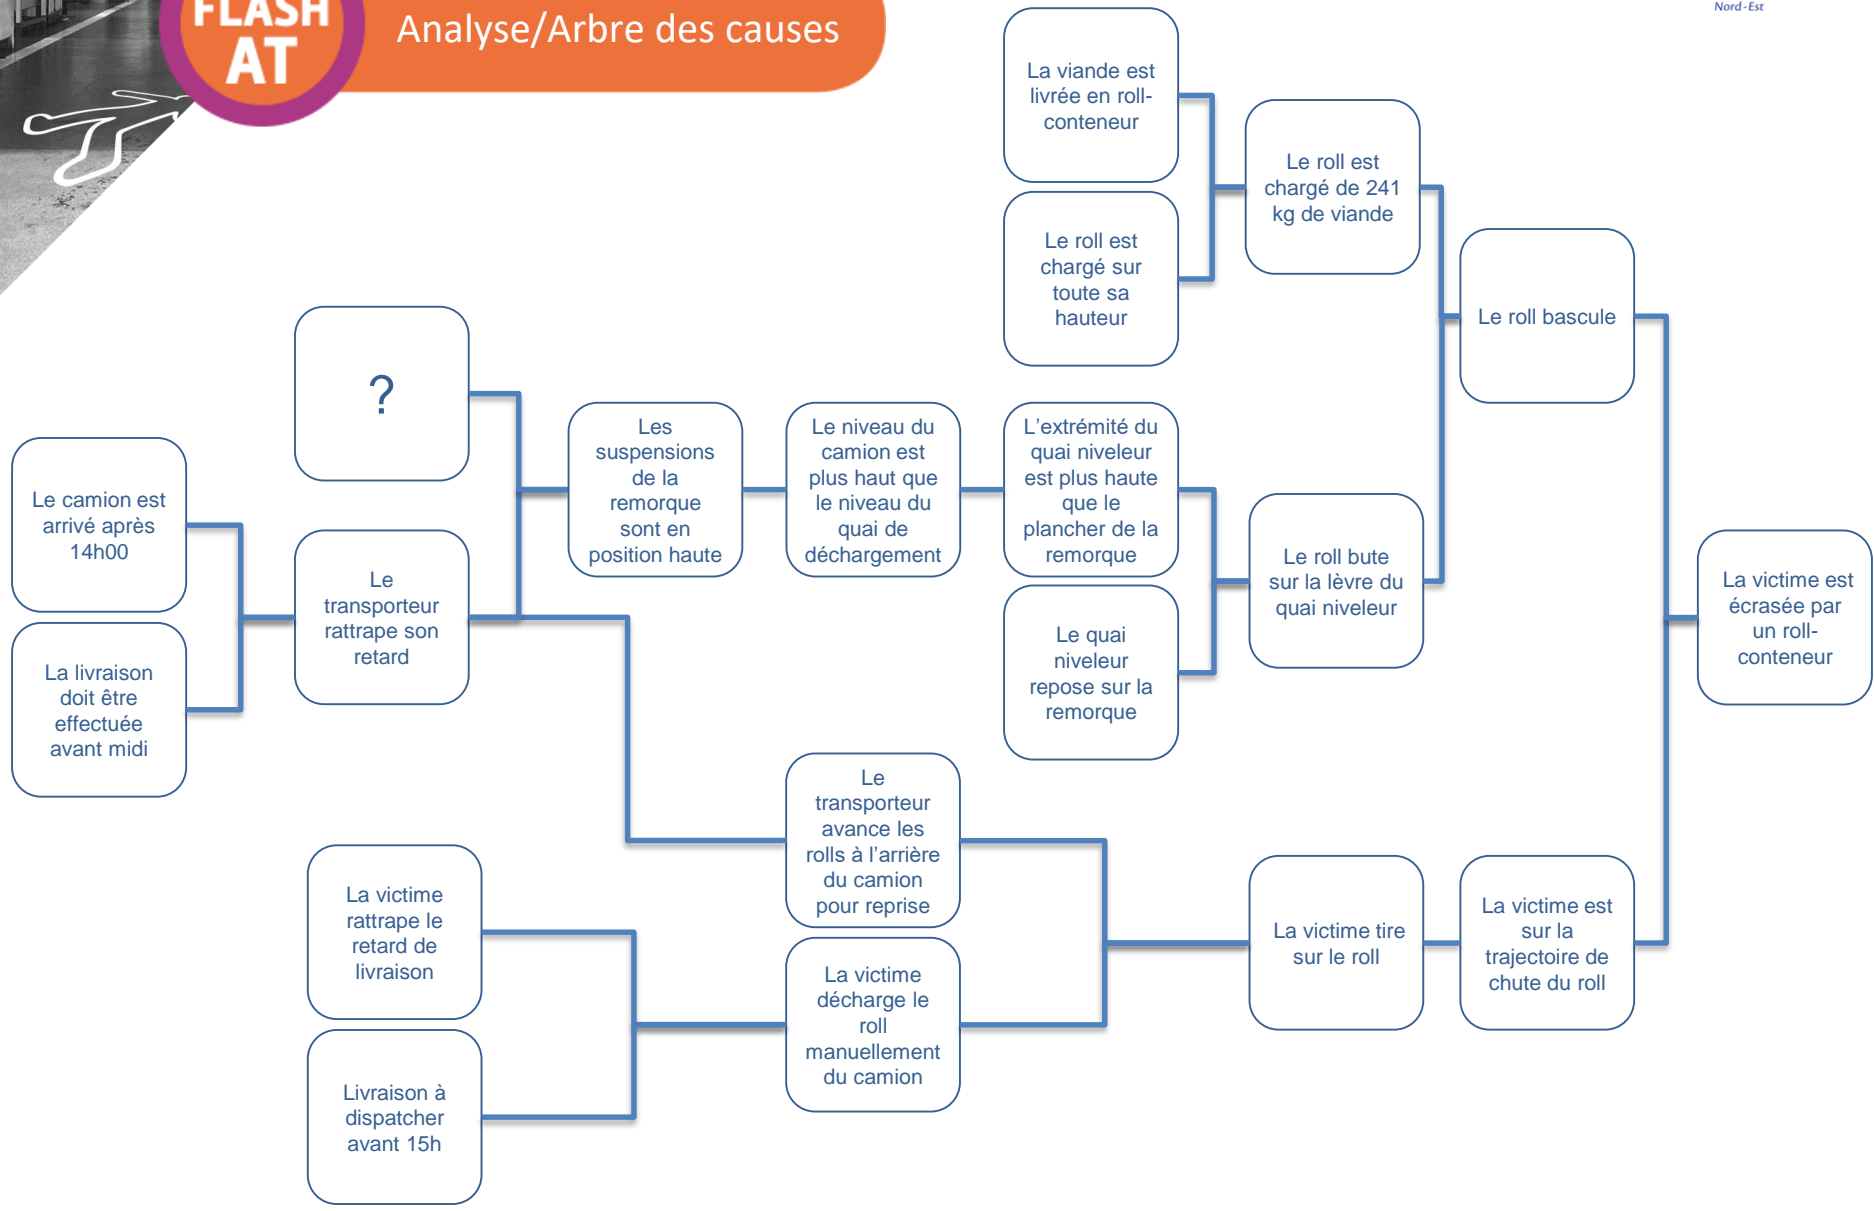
FLASH AT

Analyse/Arbre des causes

Nord-Est

La viande est livrée en roll-conteneur

Le roll est chargé sur toute sa hauteur

Le roll est chargé de 241 kg de viande

Le roll bascule

?

Les suspensions de la remorque sont en position haute

Le niveau du camion est plus haut que le niveau du quai de déchargement

L'extrémité du quai niveleur est plus haute que le plancher de la remorque

Le quai niveleur repose sur la remorque

Le roll bute sur la lèvre du quai niveleur

La victime est écrasée par un roll-conteneur

Le camion est arrivé après 14h00

La livraison doit être effectuée avant midi

Le transporteur rattrape son retard

Le transporteur avance les rolls à l'arrière du camion pour reprise

La victime rattrape le retard de livraison

Livraison à dispatcher avant 15h

La victime décharge le roll manuellement du camion

La victime tire sur le roll

La victime est sur la trajectoire de chute du roll